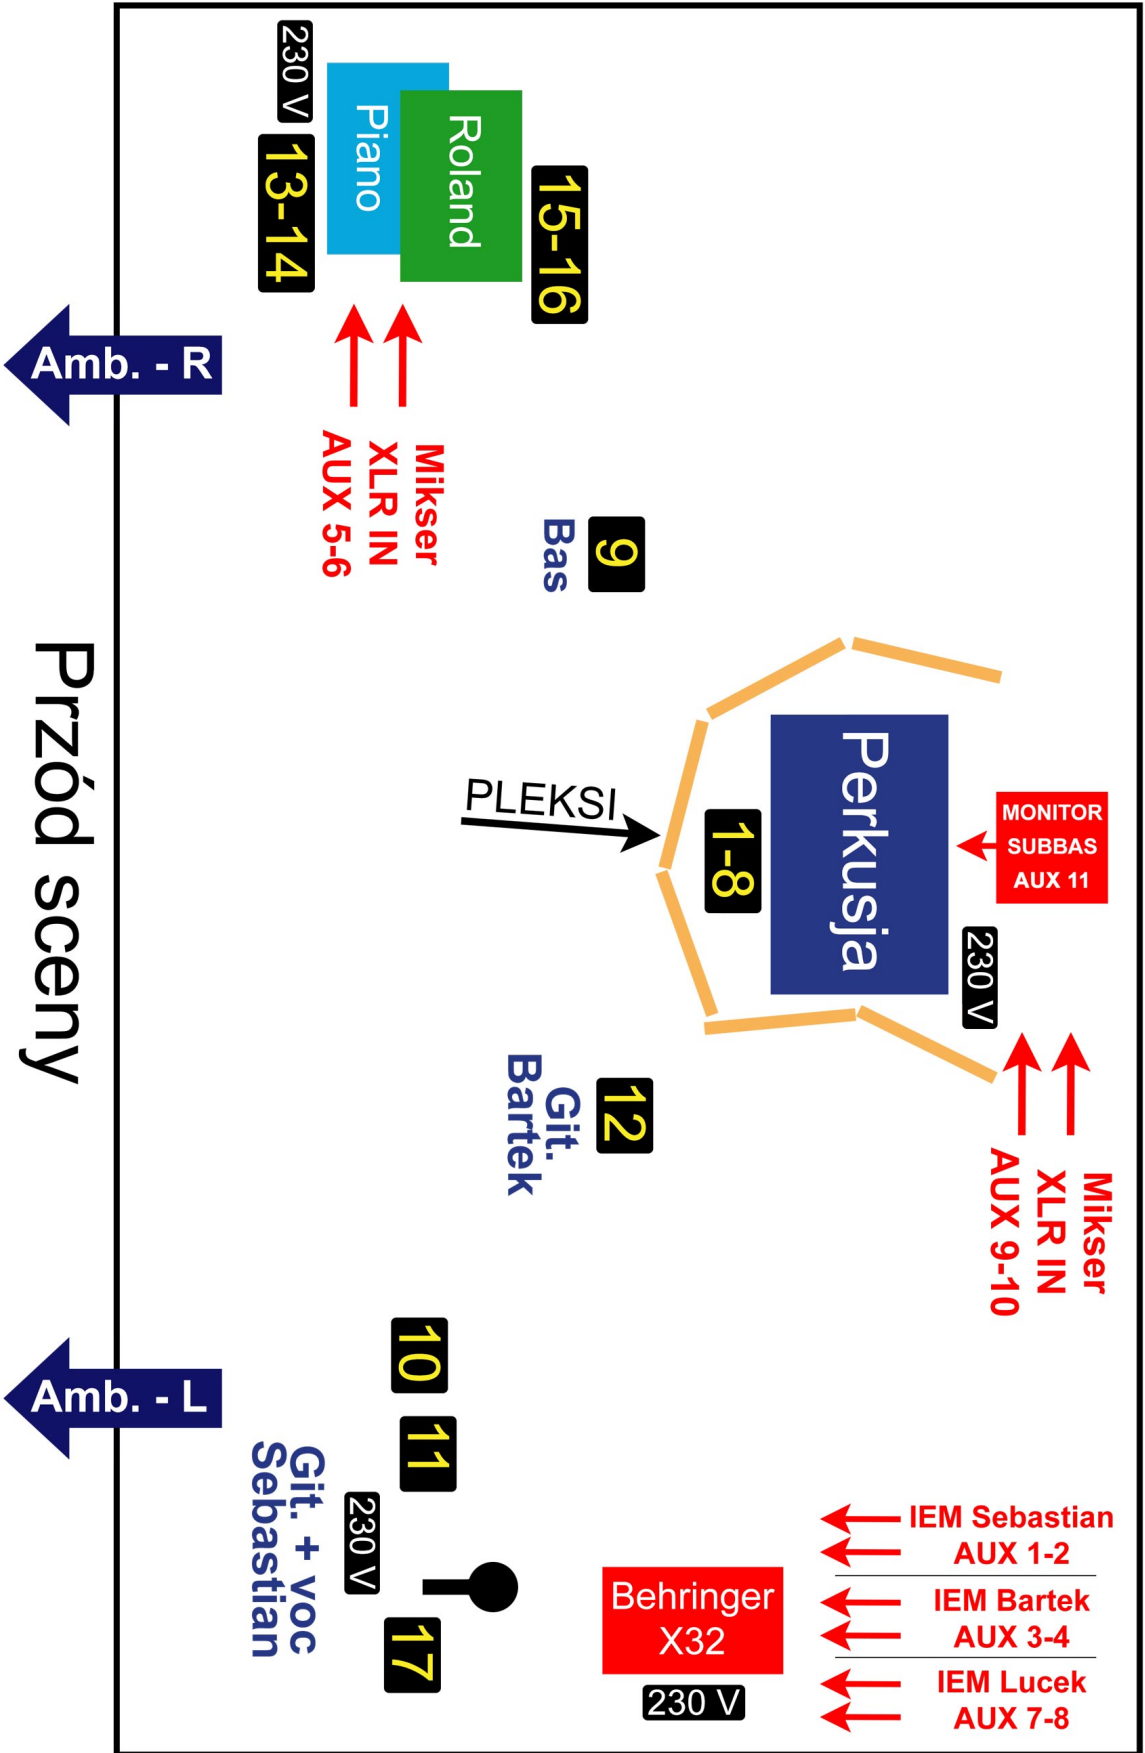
230 V
13-14
Piano
Roland
15-16
Amb. - R
Mikser
XLR IN
AUX 5-6
9
Bas
Przód sceny
PLEKSI
1-8
Perkusja
MONITOR
SUBBAS
AUX 11
230 V
12
Git.
Bartek
Mikser
XLR IN
AUX 9-10
Amb. - L
10
11
Git. + voc
Sebastian
230 V
17
Behringer
X32
230 V
IEM Sebastian
AUX 1-2
IEM Bartek
AUX 3-4
IEM Lucek
AUX 7-8